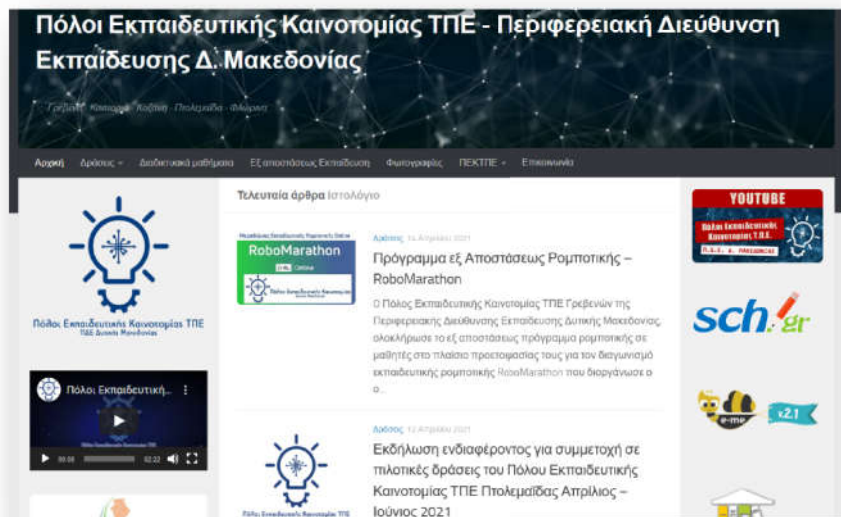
Πόλοι Εκπαιδευτικής Καινοτομίας ΤΠΕ - Περιφερειακή Διεύθυνση Εκπαίδευσης Δ. Μακεδονίας

Γρεβενά · Καστοριά · Κοζάνη · Πτολεμαΐδα · Φλώρινα

Αρχική Δράσεις Διαδικτυακά μαθήματα Εξ αποστάσεως Εκπαίδευση Φωτογραφίες ΠΕΚΤΠΕ Επικοινωνία

Πόλοι Εκπαιδευτικής Καινοτομίας ΤΠΕ
ΠΔΕ Δυτικής Μακεδονίας

Πόλοι Εκπαιδευτική...

00:00 02:22

Τελευταία άρθρα Ιστολόγιο

RoboMarathon
Online

Δράσεις 14 Απριλίου 2021

Πρόγραμμα εξ Αποστάσεως Ρομποτικής – RoboMarathon

Ο Πόλος Εκπαιδευτικής Καινοτομίας ΤΠΕ Γρεβενών της Περιφερειακής Διεύθυνσης Εκπαίδευσης Δυτικής Μακεδονίας ολοκλήρωσε το εξ αποστάσεως πρόγραμμα ρομποτικής σε μαθητές στο πλαίσιο προετοιμασίας τους για τον διαγωνισμό εκπαιδευτικής ρομποτικής RoboMarathon που διοργάνωσε ο ...

Δράσεις 12 Απριλίου 2021

Εκδήλωση ενδιαφέροντος για συμμετοχή σε πιλοτικές δράσεις του Πόλου Εκπαιδευτικής Καινοτομίας ΤΠΕ Πτολεμαΐδας Απρίλιος – Ιούνιος 2021

Πόλοι Εκπαιδευτικής Καινοτομίας ΤΠΕ

YOUTUBE
Πόλοι Εκπαιδευτικής Καινοτομίας Τ.Π.Ε.

sch.gr

e-me v2.1